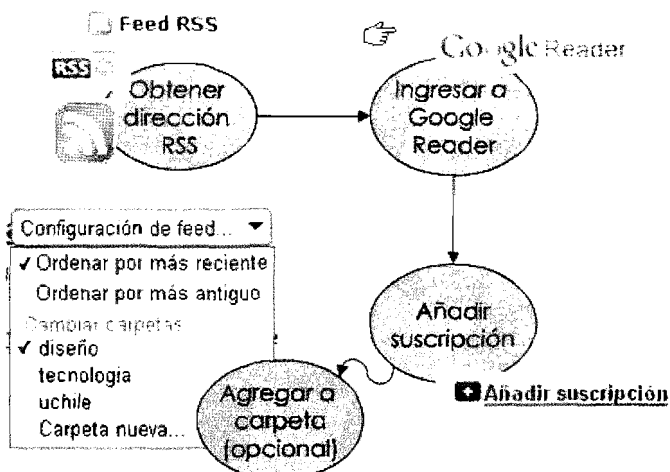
Feed RSS

RSS

Obtener dirección RSS

Google Reader

Ingresar a Google Reader

Configuración de feed...

✓ Ordenar por más reciente

Ordenar por más antiguo

Cambiar carpetas

✓ diseño

tecnologia

uchile

Carpeta nueva...

Añadir suscripción

Agregar a carpeta (opcional)

Añadir suscripción